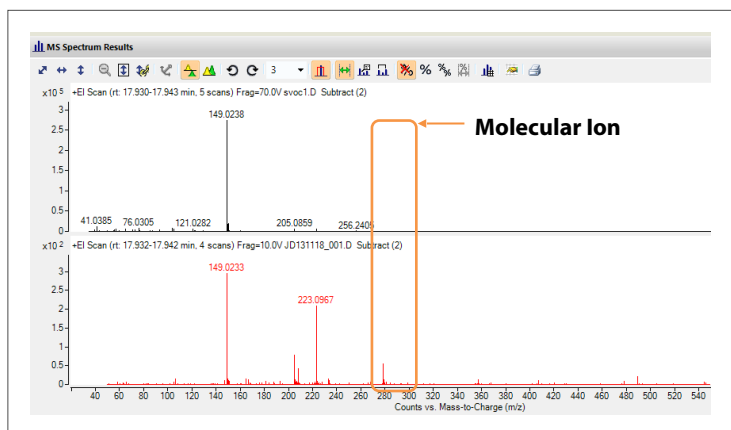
MS Spectrum Results

3

Molecular Ion

x10 5 +EI Scan (rt: 17.930-17.943 min, 5 scans) Frag=70.0V svoc1.D Subtract (2)

3
2.5
2
1.5
1
0.5
0

149.0238

41.0385 76.0305 121.0282 205.0859 256.2409

x10 2 +EI Scan (rt: 17.932-17.942 min, 4 scans) Frag=10.0V JD131118_001.D Subtract (2)

3
2.5
2
1.5
1
0.5
0

149.0233

223.0967

40 60 80 100 120 140 160 180 200 220 240 260 280 300 320 340 360 380 400 420 440 460 480 500 520 540

Counts vs. Mass-to-Charge (m/z)